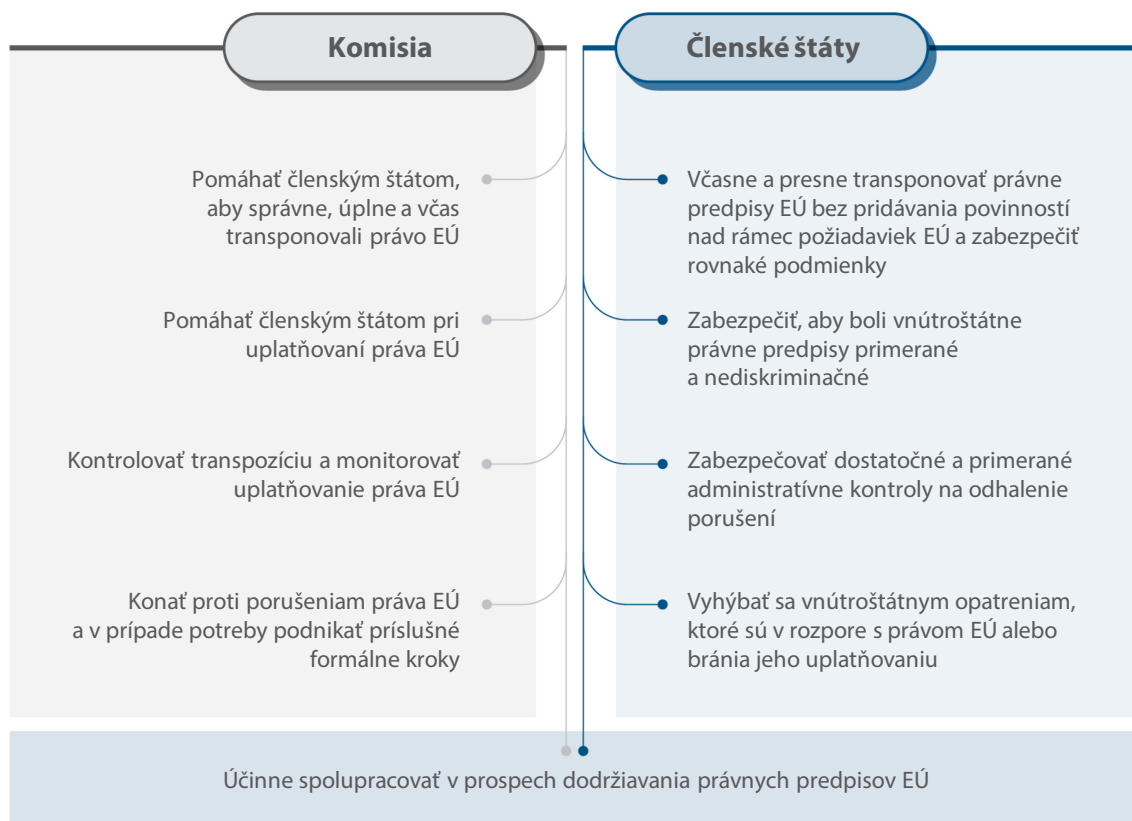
Komisia

Pomáhať členským štátom, aby správne, úplne a včas transponovali právo EÚ

Pomáhať členským štátom pri uplatňovaní práva EÚ

Kontrolovať transpozíciu a monitorovať uplatňovanie práva EÚ

Konať proti porušeniam práva EÚ a v prípade potreby podnikať príslušné formálne kroky

Členské štáty

Včasne a presne transponovať právne predpisy EÚ bez pridávania povinností nad rámec požiadaviek EÚ a zabezpečiť rovnaké podmienky

Zabezpečiť, aby boli vnútroštátne právne predpisy primerané a nediskriminačné

Zabezpečovať dostatočné a primerané administratívne kontroly na odhalenie porušení

Vyhýbať sa vnútroštátnym opatreniam, ktoré sú v rozpore s právom EÚ alebo bránia jeho uplatňovaniu

Účinne spolupracovať v prospech dodržiavania právnych predpisov EÚ